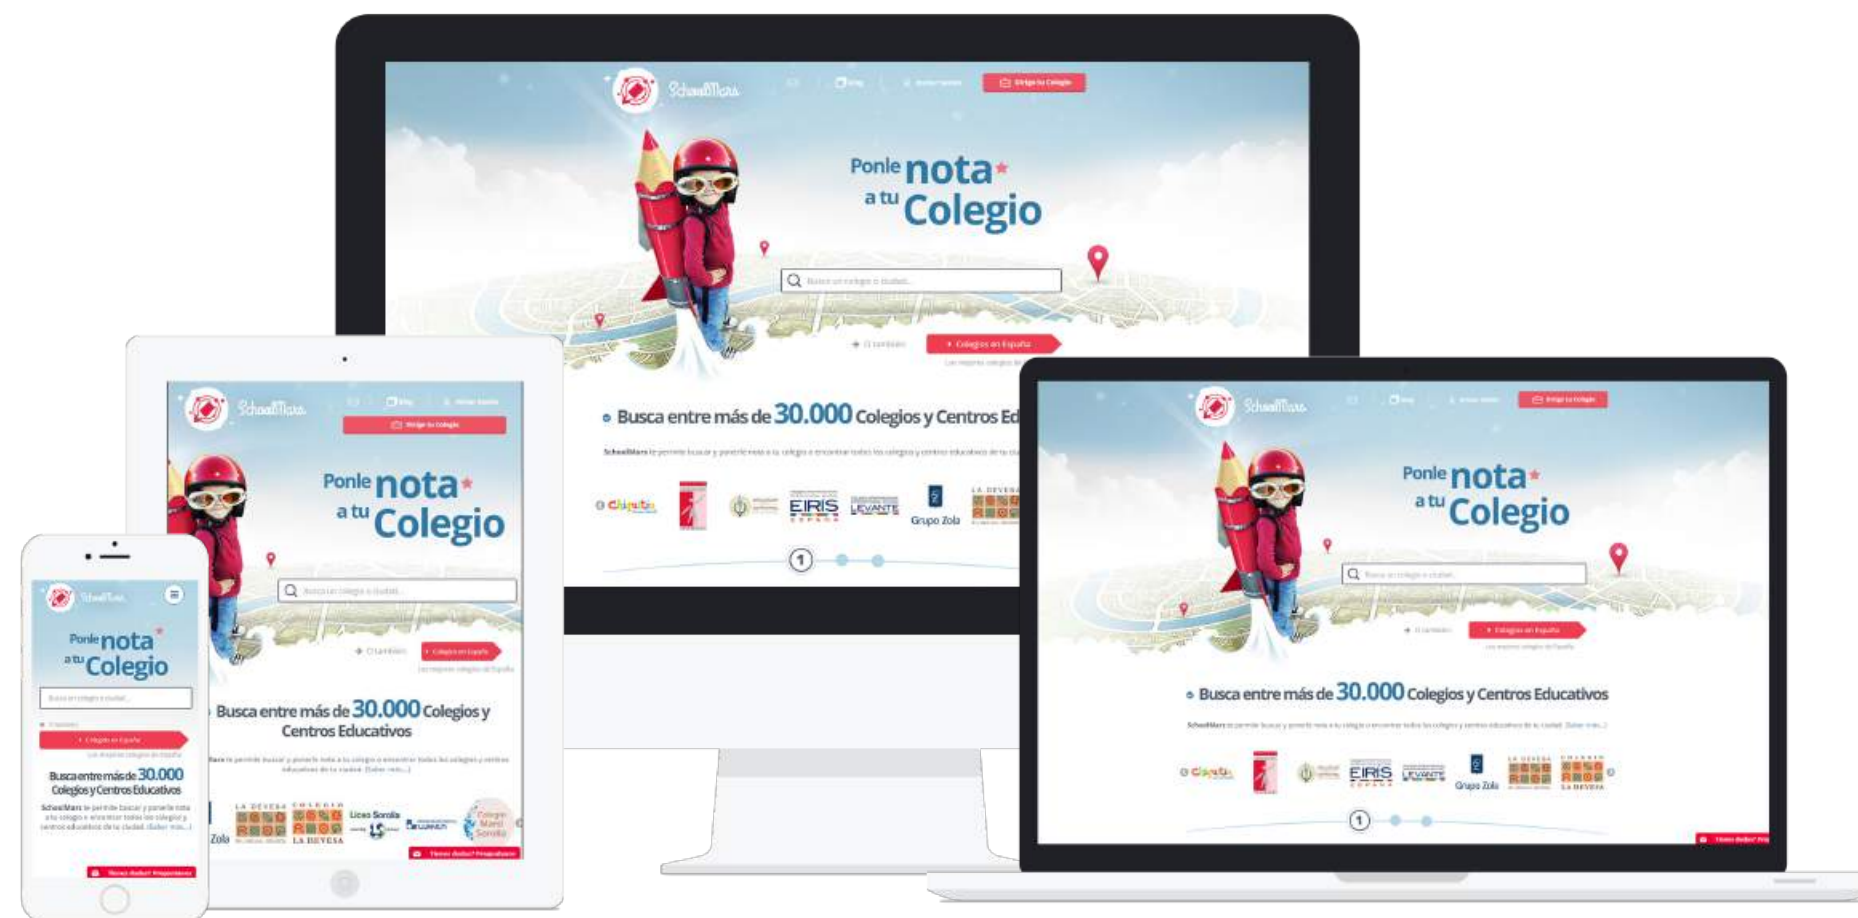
SchoolMars
Dirige tu Colegio
Ponle nota a tu Colegio
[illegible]
Colegios en España
Busca entre más de 30.000 Colegios y Centros Ed
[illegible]
EIRIS
LEVANTE
Grupo Zola
1

SchoolMars
Dirige tu Colegio
Ponle nota a tu Colegio
Colegios en España
Busca entre más de 30.000 Colegios y Centros Educativos
Zola
LA DEVESA
COLEGIO LA DEVESA
Liceo Sorolla
Colegio Marni Sorolla
Tienes dudas? Pregúntanos

SchoolMars
Ponle nota a tu Colegio
Colegios en España
Busca entre más de 30.000 Colegios y Centros Educativos
Tienes dudas? Pregúntanos

SchoolMars
Dirige tu Colegio
Ponle nota a tu Colegio
Colegios en España
Busca entre más de 30.000 Colegios y Centros Educativos
EIRIS
LEVANTE
Grupo Zola
LA DEVESA
1